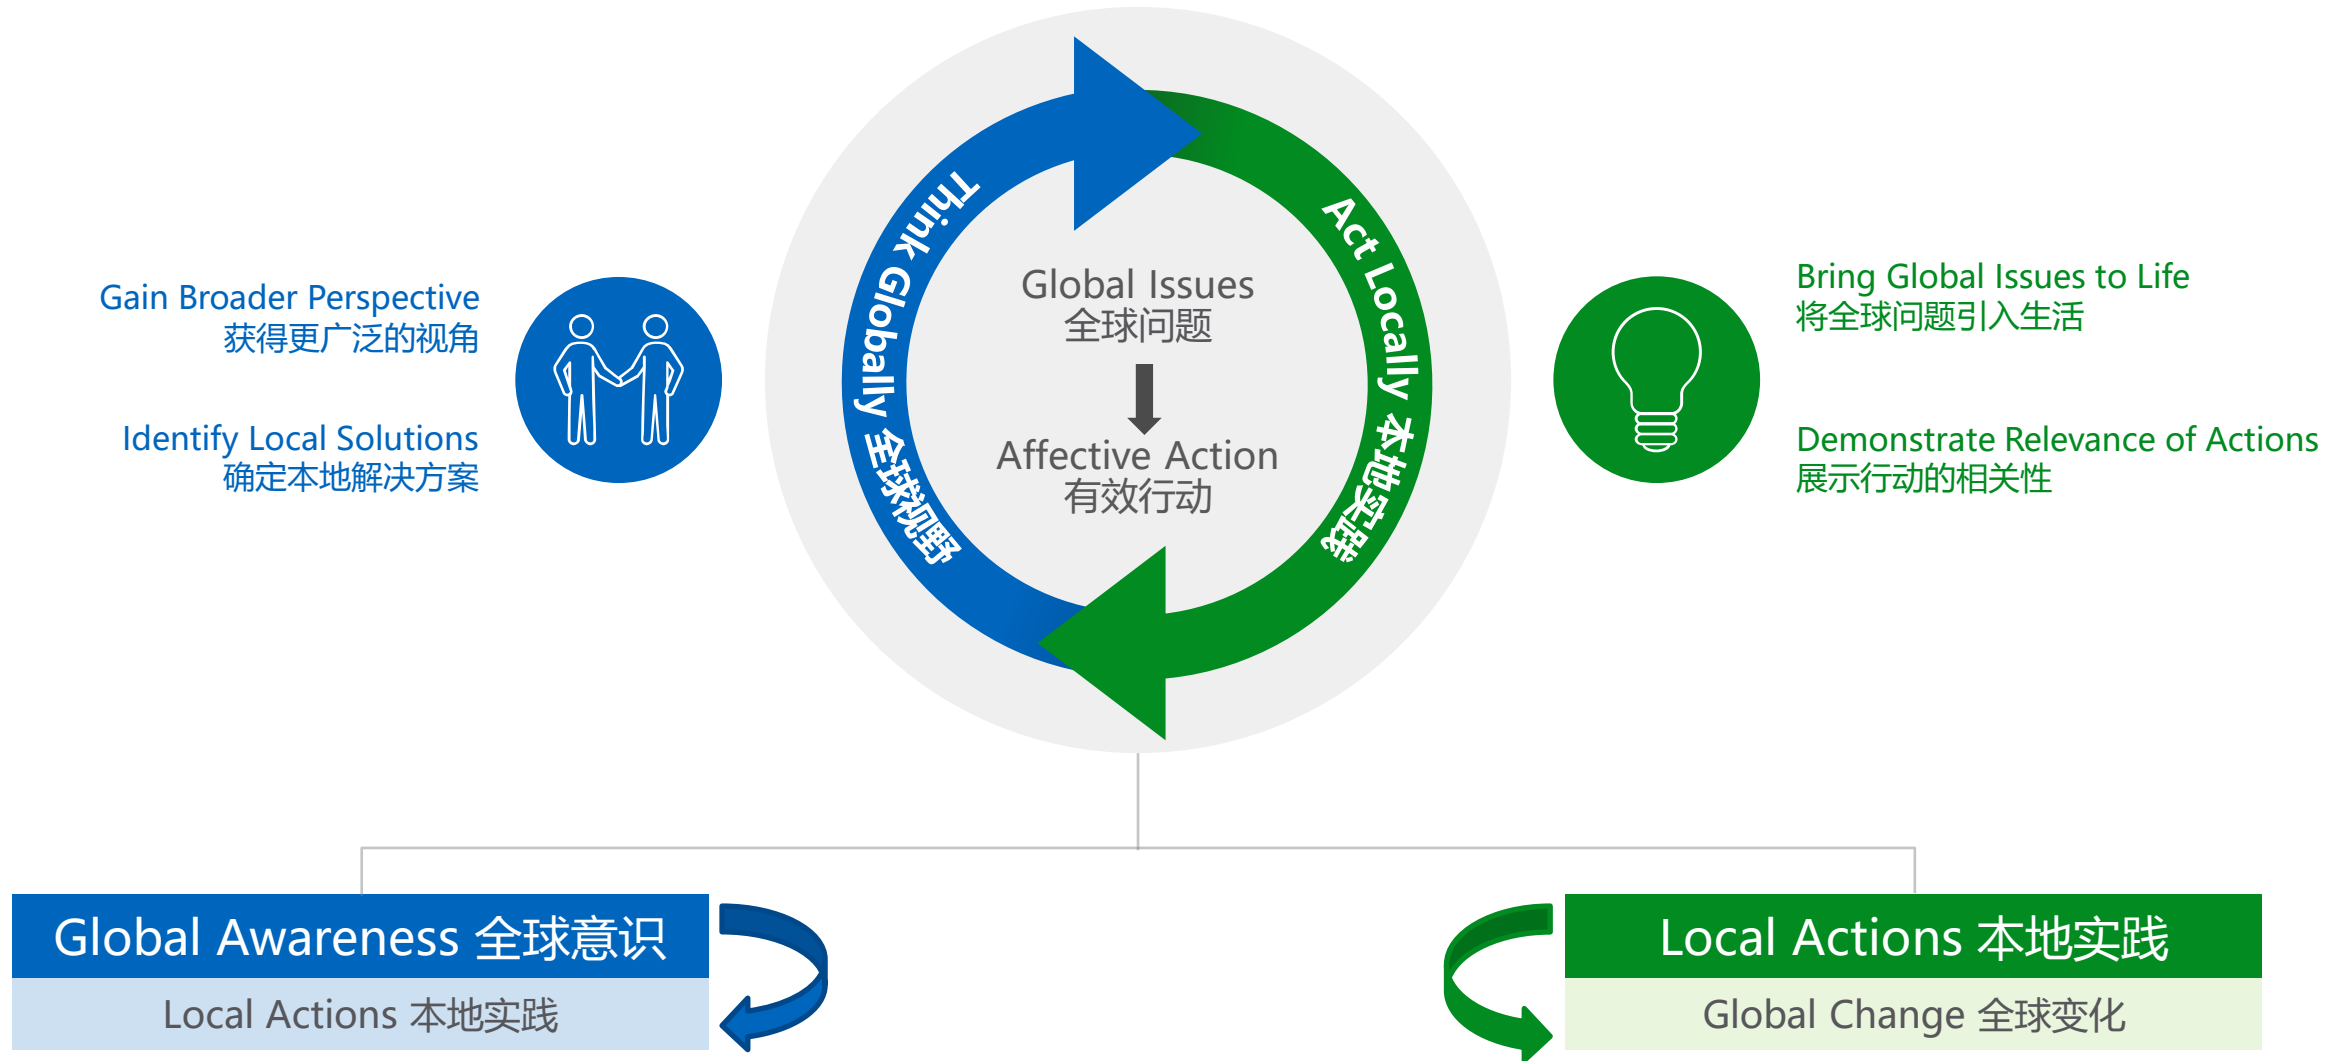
Gain Broader Perspective
获得更广泛的视角

Identify Local Solutions
确定本地解决方案

Think Globally 全球视野

Global Issues
全球问题

Affective Action
有效行动

Act Locally 本地实践

Bring Global Issues to Life
将全球问题引入生活

Demonstrate Relevance of Actions
展示行动的相关性

Global Awareness 全球意识

Local Actions 本地实践

Local Actions 本地实践

Global Change 全球变化